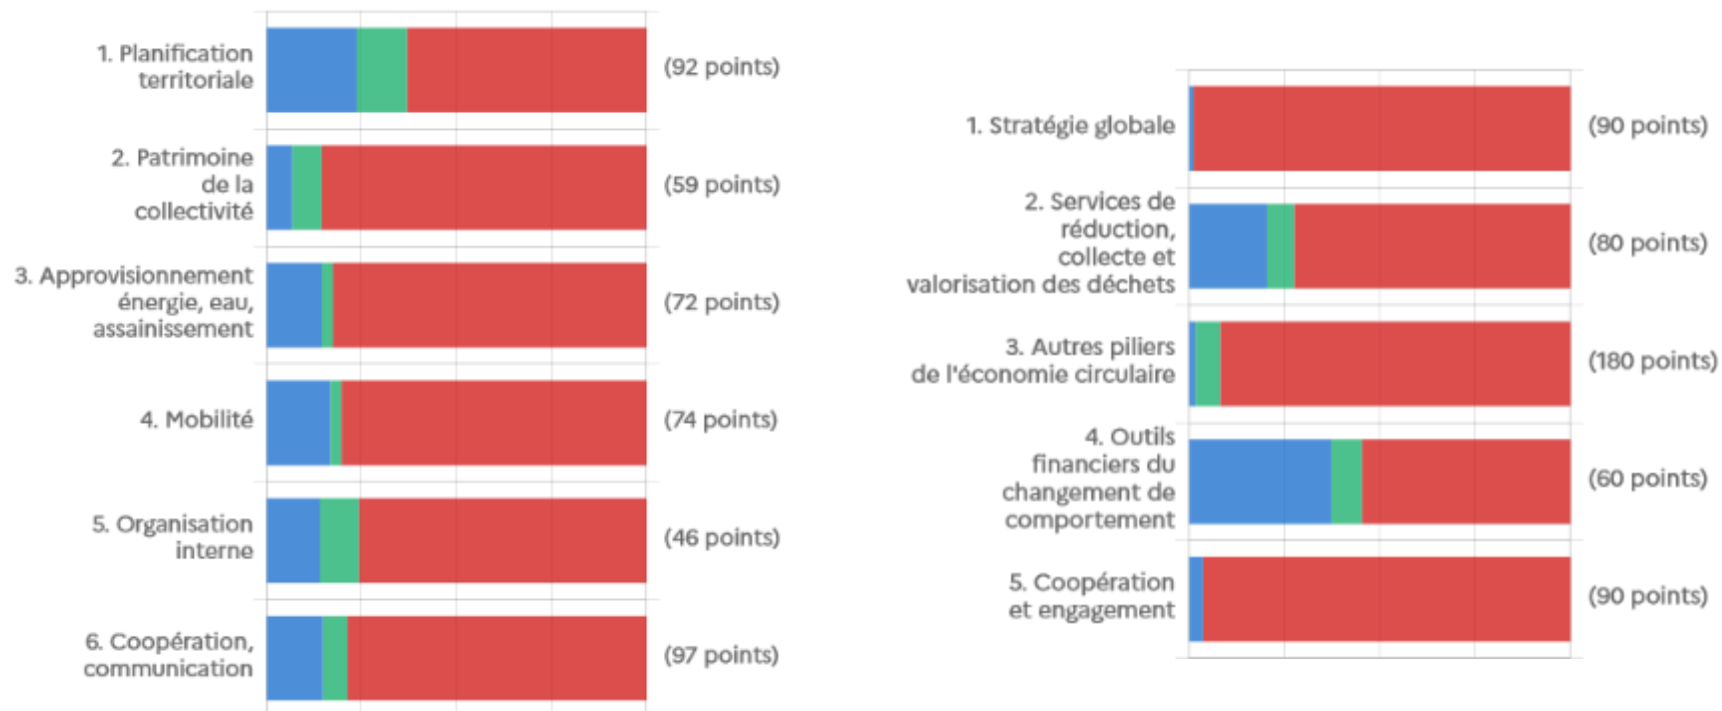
1. Planification territoriale
(92 points)

2. Patrimoine de la collectivité
(59 points)

3. Approvisionnement énergie, eau, assainissement
(72 points)

4. Mobilité
(74 points)

5. Organisation interne
(46 points)

6. Coopération, communication
(97 points)

1. Stratégie globale
(90 points)

2. Services de réduction, collecte et valorisation des déchets
(80 points)

3. Autres piliers de l'économie circulaire
(180 points)

4. Outils financiers du changement de comportement
(60 points)

5. Coopération et engagement
(90 points)